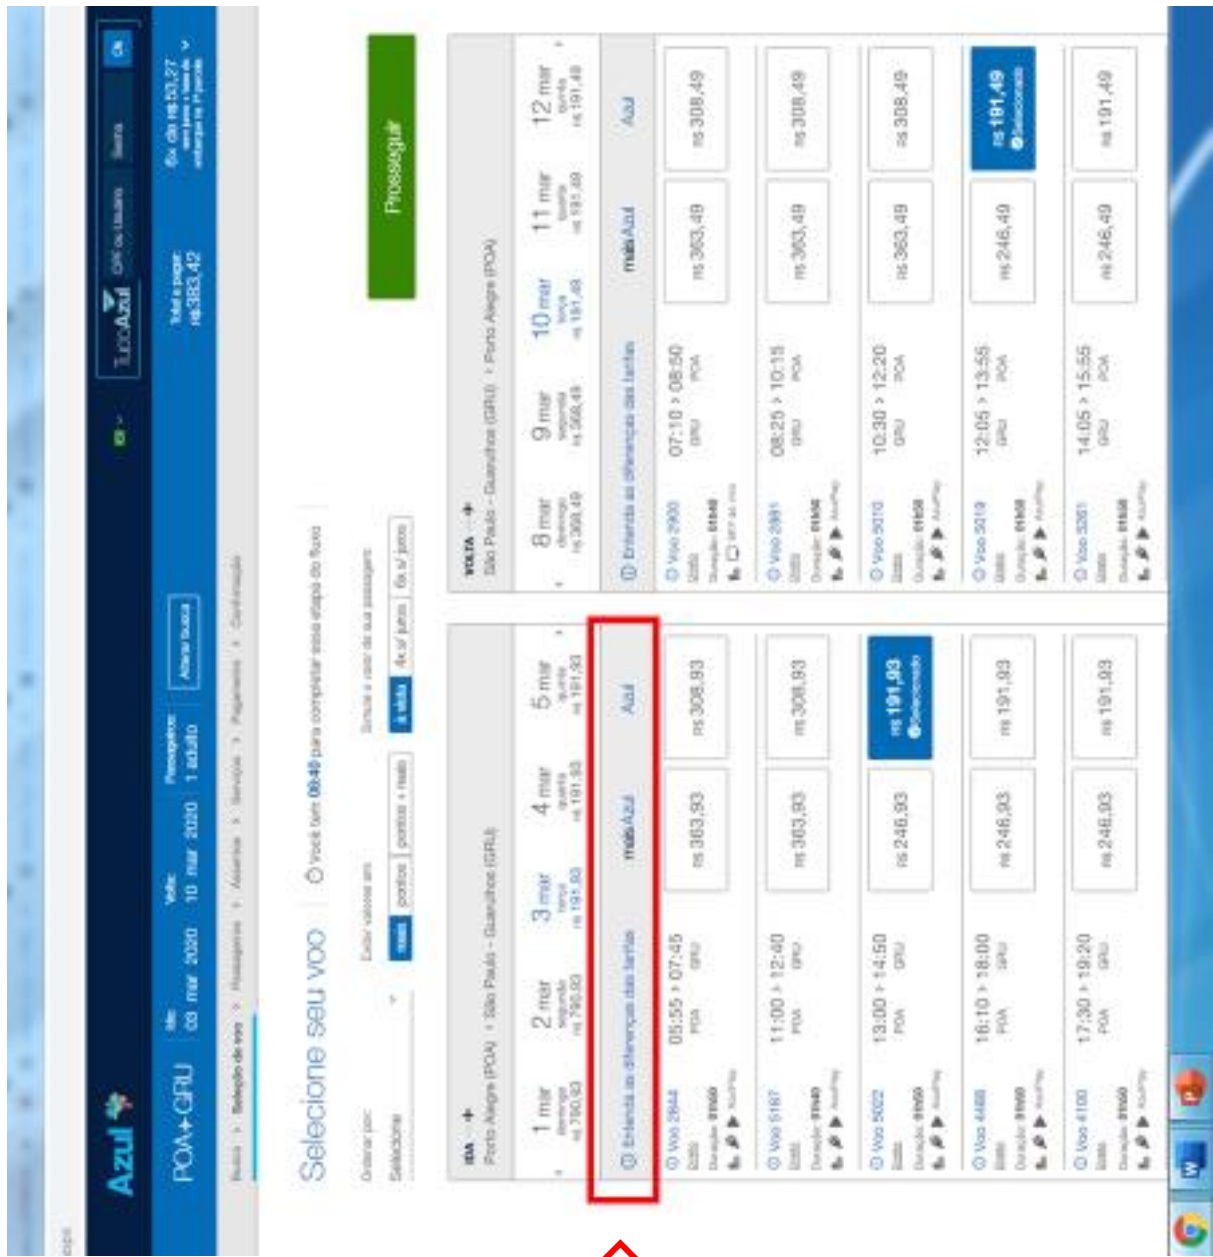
Azul

POA→GRU

Ida
03 mar 2020

Volta
10 mar 2020

Passageiros
1 adulto

Alterar busca

TudoAzul CPF ou TudoAzul Senha

Total a pagar
R$383,42

6x de R$63,27

Busca > Seleção de voo > Passageiros > Assentos > Serviços > Pagamento > Confirmação

Selecione seu voo

Você tem 08:48 para completar essa etapa do fluxo

Ordenar por
Selecione

Exibir valores em
reais pontos pontos + reais

Simule o valor da sua passagem
à vista 4x s/ juros 6x s/ juros

Prosseguir

IDA
Porto Alegre (POA) > São Paulo - Guarulhos (GRU)

1 mar domingo R$ 790,93
2 mar segunda R$ 790,93
3 mar terça R$ 191,93
4 mar quarta R$ 191,93
5 mar quinta R$ 191,93

Entenda as diferenças das tarifas
maisAzul
Azul

| Voo | Horário | maisAzul | Azul |
|---|---|---|---|
| Voo 2844 | 05:55 > 07:45 POA GRU | R$ 363,93 | R$ 308,93 |
| Voo 5187 | 11:00 > 12:40 POA GRU | R$ 363,93 | R$ 308,93 |
| Voo 5002 | 13:00 > 14:50 POA GRU | R$ 246,93 | R$ 191,93 Selecionado |
| Voo 4486 | 16:10 > 18:00 POA GRU | R$ 246,93 | R$ 191,93 |
| Voo 4100 | 17:30 > 19:20 POA GRU | R$ 246,93 | R$ 191,93 |

VOLTA
São Paulo - Guarulhos (GRU) > Porto Alegre (POA)

8 mar domingo R$ 308,49
9 mar segunda R$ 308,49
10 mar terça R$ 191,49
11 mar quarta R$ 191,49
12 mar quinta R$ 191,49

Entenda as diferenças das tarifas
maisAzul
Azul

| Voo | Horário | maisAzul | Azul |
|---|---|---|---|
| Voo 2900 | 07:10 > 08:50 GRU POA | R$ 363,49 | R$ 308,49 |
| Voo 2881 | 08:25 > 10:15 GRU POA | R$ 363,49 | R$ 308,49 |
| Voo 5010 | 10:30 > 12:20 GRU POA | R$ 363,49 | R$ 308,49 |
| Voo 5019 | 12:05 > 13:55 GRU POA | R$ 246,49 | R$ 191,49 Selecionado |
| Voo 3261 | 14:05 > 15:55 GRU POA | R$ 246,49 | R$ 191,49 |